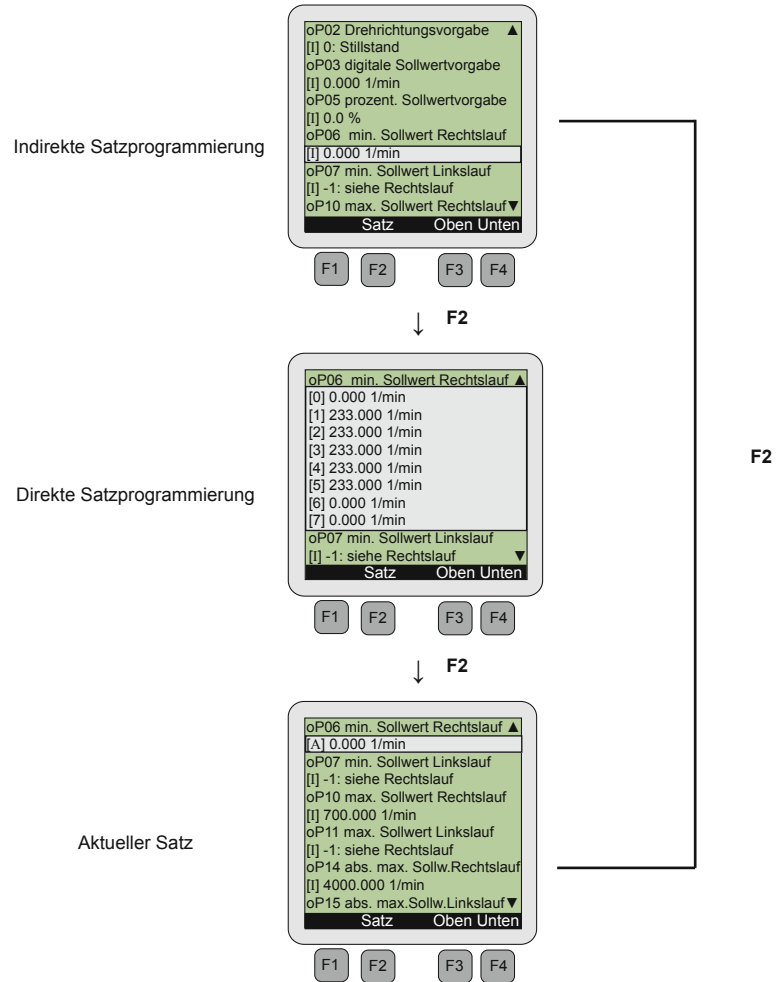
Indirekte Satzprogrammierung

oP02 Drehrichtungsvorgabe ▲
[I] 0: Stillstand
oP03 digitale Sollwertvorgabe
[I] 0.000 1/min
oP05 prozent. Sollwertvorgabe
[I] 0.0 %
oP06 min. Sollwert Rechtslauf
[I] 0.000 1/min
oP07 min. Sollwert Linkslauf
[I] -1: siehe Rechtslauf
oP10 max. Sollwert Rechtslauf ▼
Satz Oben Unten

F1 F2 F3 F4

↓ F2

Direkte Satzprogrammierung

oP06 min. Sollwert Rechtslauf ▲
[0] 0.000 1/min
[1] 233.000 1/min
[2] 233.000 1/min
[3] 233.000 1/min
[4] 233.000 1/min
[5] 233.000 1/min
[6] 0.000 1/min
[7] 0.000 1/min
oP07 min. Sollwert Linkslauf
[I] -1: siehe Rechtslauf ▼
Satz Oben Unten

F1 F2 F3 F4

↓ F2

Aktueller Satz

oP06 min. Sollwert Rechtslauf ▲
[A] 0.000 1/min
oP07 min. Sollwert Linkslauf
[I] -1: siehe Rechtslauf
oP10 max. Sollwert Rechtslauf
[I] 700.000 1/min
oP11 max. Sollwert Linkslauf
[I] -1: siehe Rechtslauf
oP14 abs. max. Sollw.Rechtslauf
[I] 4000.000 1/min
oP15 abs. max.Sollw.Linkslauf ▼
Satz Oben Unten

F1 F2 F3 F4

F2